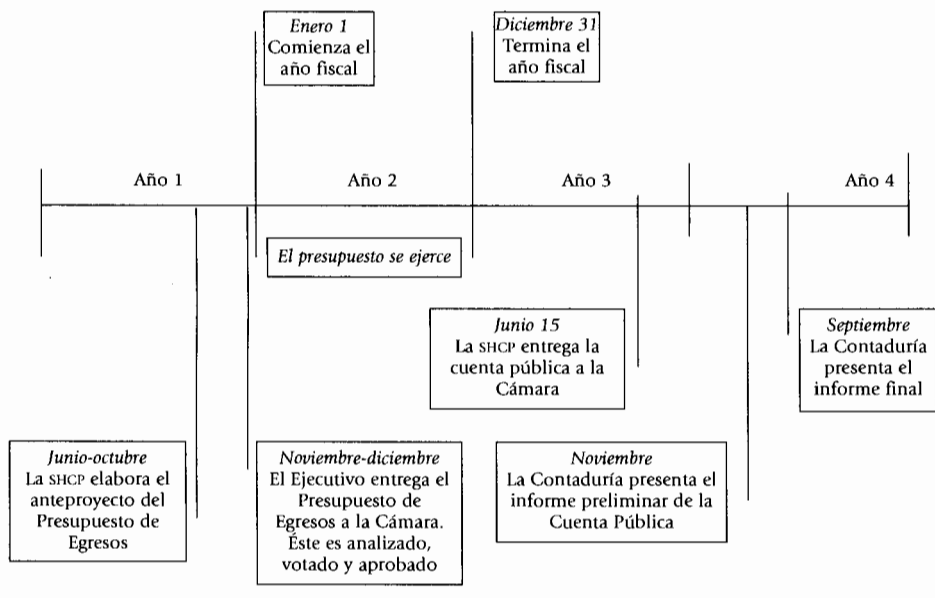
Enero 1
Comienza el año fiscal

Diciembre 31
Termina el año fiscal

Año 1

Año 2

Año 3

Año 4

El presupuesto se ejerce

Junio 15
La SHCP entrega la cuenta pública a la Cámara

Septiembre
La Contaduría presenta el informe final

Junio-octubre
La SHCP elabora el anteproyecto del Presupuesto de Egresos

Noviembre-diciembre
El Ejecutivo entrega el Presupuesto de Egresos a la Cámara. Éste es analizado, votado y aprobado

Noviembre
La Contaduría presenta el informe preliminar de la Cuenta Pública